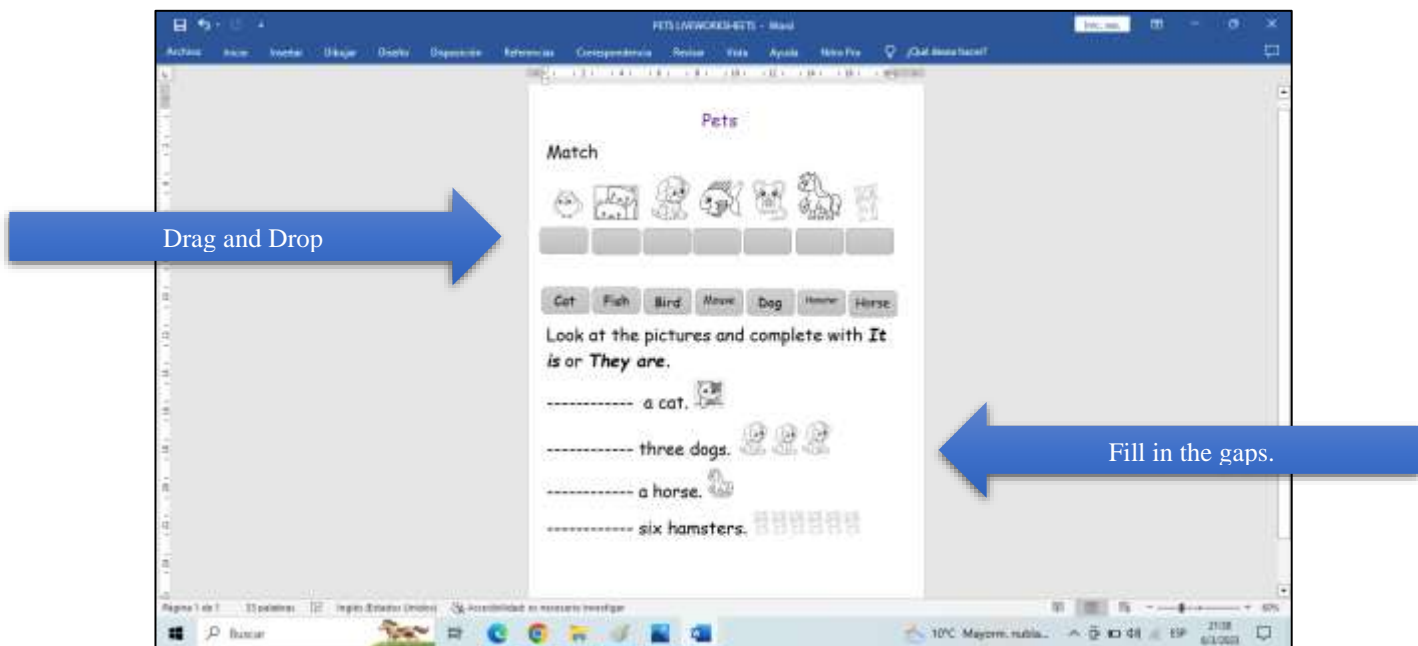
PETS LIVEWORKSHEETS - Word

Iniciar sesión

Archivo Inicio Insertar Dibujar Diseño Disposición Referencias Correspondencia Revisar Vista Ayuda Nitro Pro ¿Qué desea hacer?

Pets

Match

Drag and Drop

Cat Fish Bird Mouse Dog Hamster Horse

Look at the pictures and complete with *It is* or *They are*.

------------ a cat.

------------ three dogs.

------------ a horse.

------------ six hamsters.

Fill in the gaps.

Página 1 de 1 33 palabras Inglés (Estados Unidos) Accesibilidad: es necesario investigar

60%

Buscar

10°C Mayorm. nubla... ESP 21:08 6/3/2023